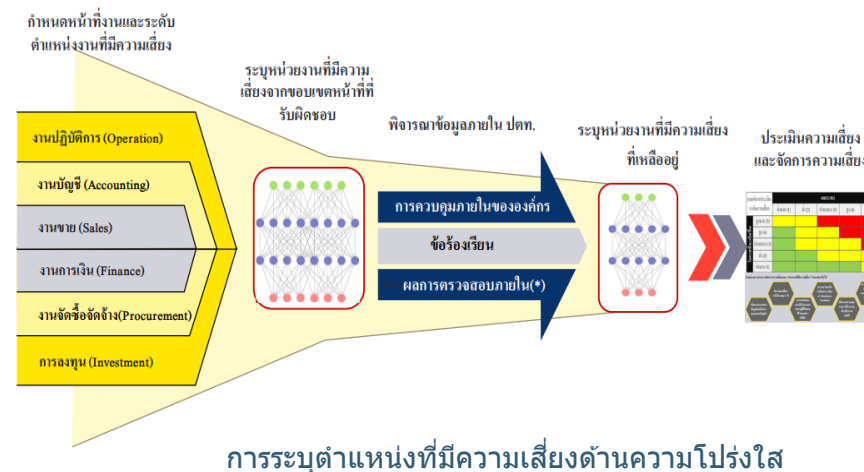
กำหนดหน้าที่งานและระดับตำแหน่งงานที่มีความเสี่ยง

ระบุหน่วยงานที่มีความเสี่ยงจากขอบเขตหน้าที่ที่รับผิดชอบ

พิจารณาข้อมูลภายใน ปตท.

ระบุหน่วยงานที่มีความเสี่ยงที่เหลืออยู่

ประเมินความเสี่ยง และจัดการความเสี่ย

งานปฏิบัติการ (Operation)

งานบัญชี (Accounting)

งานขาย (Sales)

งานการเงิน (Finance)

งานจัดซื้อจัดจ้าง(Procurement)

การลงทุน (Investment)

การควบคุมภายในขององค์กร

ข้อร้องเรียน

ผลการตรวจสอบภายใน(*)

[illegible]

การระบุตำแหน่งที่มีความเสี่ยงด้านความโปร่งใส